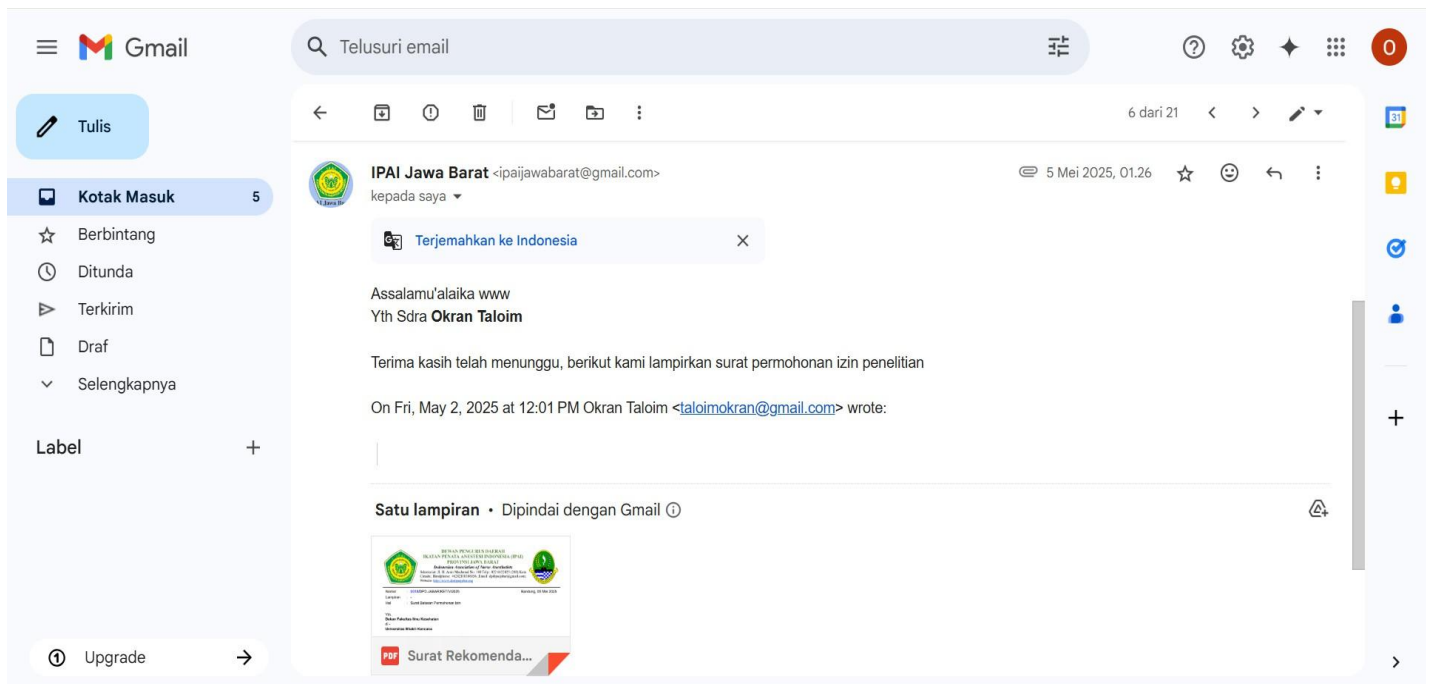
Gmail

Telusuri email

O

Tulis

Kotak Masuk 5
Berbintang
Ditunda
Terkirim
Draf
Selengkapnya

Label +

Upgrade

6 dari 21

IPAI Jawa Barat <ipaijawabarat@gmail.com>
kepada saya

5 Mei 2025, 01.26

Terjemahkan ke Indonesia

Assalamu'alaika www
Yth Sdra **Okran Taloim**

Terima kasih telah menunggu, berikut kami lampirkan surat permohonan izin penelitian

On Fri, May 2, 2025 at 12:01 PM Okran Taloim <taloimokran@gmail.com> wrote:

Satu lampiran • Dipindai dengan Gmail

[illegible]

Surat Rekomenda...

31